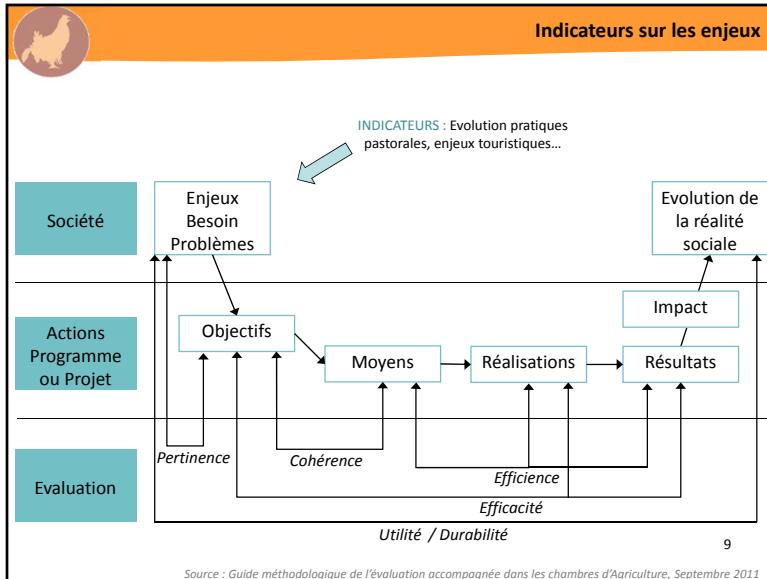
Indicateurs sur les enjeux

INDICATEURS : Evolution pratiques pastorales, enjeux touristiques…

Société

Enjeux
Besoin
Problèmes

Evolution de la réalité sociale

Actions Programme ou Projet

Objectifs

Moyens

Réalisations

Impact

Résultats

Evaluation

Pertinence

Cohérence

Efficience

Efficacité

Utilité / Durabilité

9

Source : Guide méthodologique de l'évaluation accompagnée dans les chambres d'Agriculture, Septembre 2011